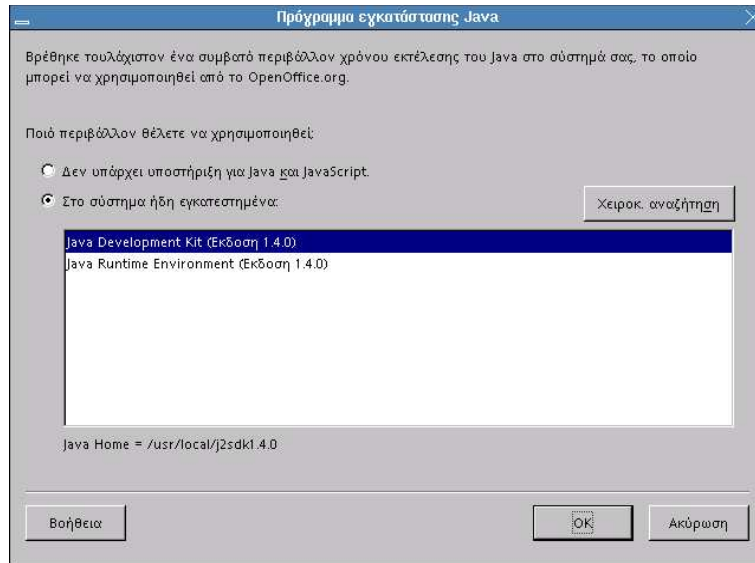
Πρόγραμμα εγκατάστασης Java

Βρέθηκε τουλάχιστον ένα συμβατό περιβάλλον χρόνου εκτέλεσης του Java στο σύστημά σας, το οποίο μπορεί να χρησιμοποιηθεί από το OpenOffice.org.

Ποιό περιβάλλον θέλετε να χρησιμοποιηθεί;

Δεν υπάρχει υποστήριξη για Java και JavaScript.

Στο σύστημα ήδη εγκατεστημένα:

Χειροκ. αναζήτηση

Java Development Kit (Έκδοση 1.4.0)
Java Runtime Environment (Έκδοση 1.4.0)

Java Home = /usr/local/j2sdk1.4.0

Βοήθεια

OK

Ακύρωση